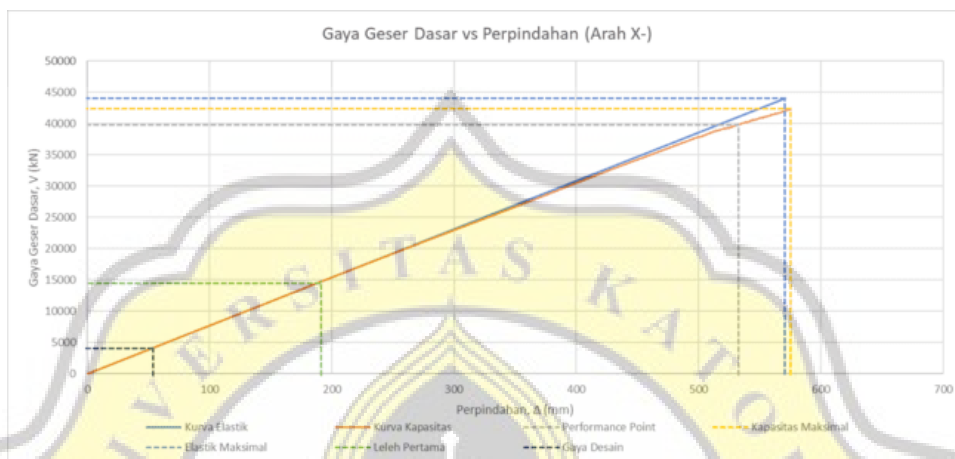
Gaya Geser Dasar vs Perpindahan (Arah X-)

Gaya Geser Dasar, V (kN)

50000
45000
40000
35000
30000
25000
20000
15000
10000
5000
0

0
100
200
300
400
500
600
700

Perpindahan, Δ (mm)

Kurva Elastik
Kurva Kapasitas
Performance Point
Kapasitas Maksimal
Elastik Maksimal
Leleh Pertama
Gaya Desain

UNIVERSITAS KATO